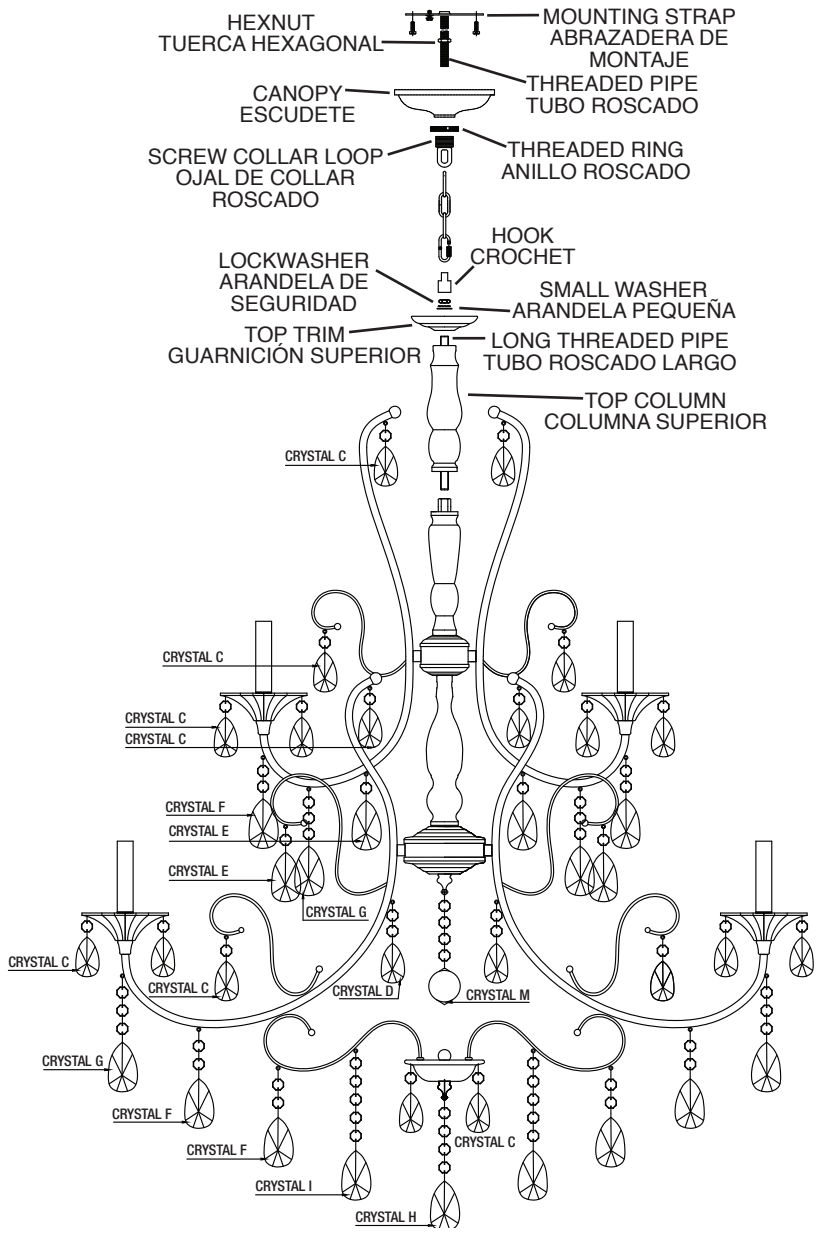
HEXNUT
TUERCA HEXAGONAL

MOUNTING STRAP
ABRAZADERA DE MONTAJE

THREADED PIPE
TUBO ROSCADO

CANOPY
ESCUDETE

SCREW COLLAR LOOP
OJAL DE COLLAR ROSCADO

THREADED RING
ANILLO ROSCADO

HOOK
CROCHET

LOCKWASHER
ARANDELA DE SEGURIDAD

SMALL WASHER
ARANDELA PEQUEÑA

TOP TRIM
GUARNICIÓN SUPERIOR

LONG THREADED PIPE
TUBO ROSCADO LARGO

TOP COLUMN
COLUMNA SUPERIOR

CRYSTAL C

CRYSTAL C

CRYSTAL C

CRYSTAL C

CRYSTAL F

CRYSTAL E

CRYSTAL E

CRYSTAL G

CRYSTAL C

CRYSTAL C

CRYSTAL D

CRYSTAL M

CRYSTAL G

CRYSTAL F

CRYSTAL F

CRYSTAL C

CRYSTAL I

CRYSTAL H